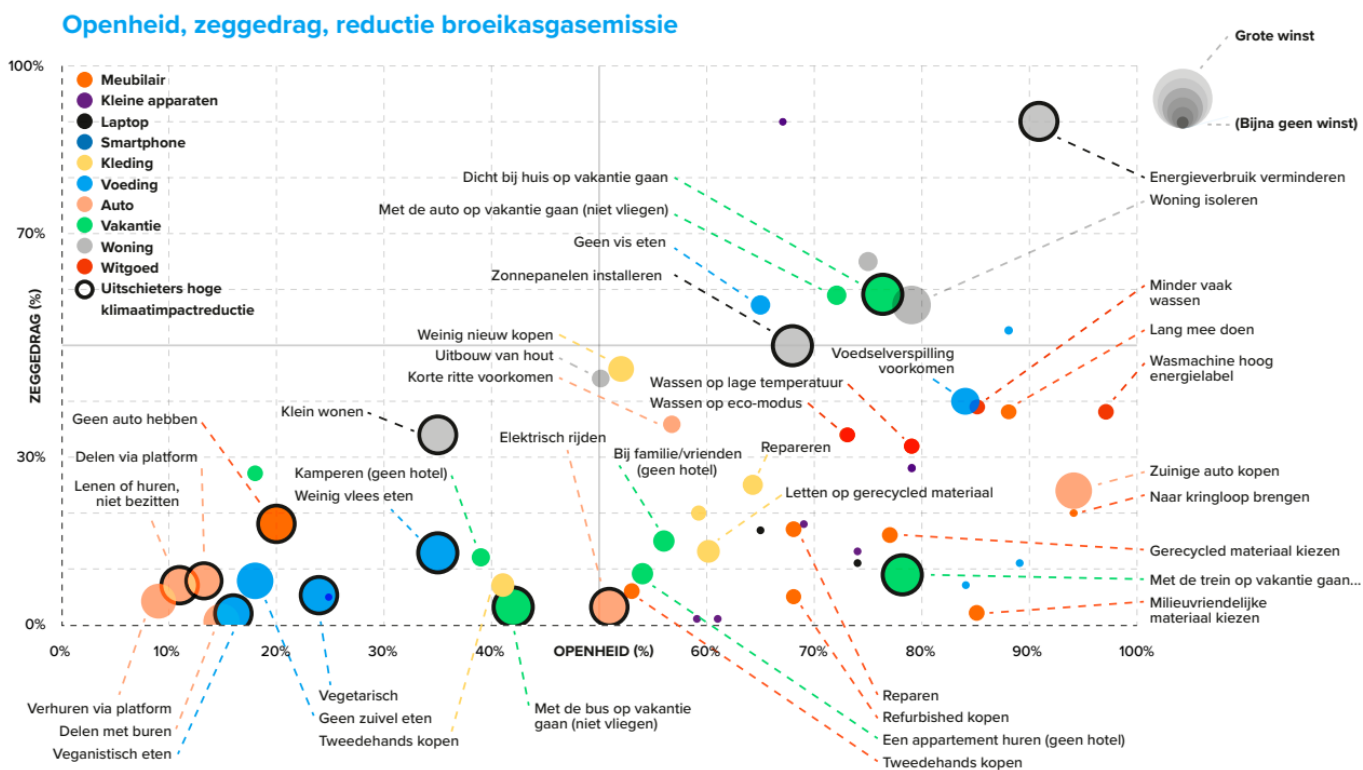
Openheid, zeggedrag, reductie broeikasgasemissie

Grote winst
(Bijna geen winst)

100%
70%
30%
0%
ZEGGEDRAG (%)

Meubilair
Kleine apparaten
Laptop
Smartphone
Kleding
Voeding
Auto
Vakantie
Woning
Witgoed
Uitschieters hoge klimaatimpactreductie

Energieverbruik verminderen
Woning isoleren
Dicht bij huis op vakantie gaan
Met de auto op vakantie gaan (niet vliegen)
Geen vis eten
Zonnepanelen installeren
Minder vaak wassen
Lang mee doen
Wasmachine hoog energielabel
Weinig nieuw kopen
Uitbouw van hout
Korte ritte voorkomen
Voedselverspilling voorkomen
Wassen op lage temperatuur
Wassen op eco-modus
Geen auto hebben
Klein wonen
Elektrisch rijden
Delen via platform
Bij familie/vrienden (geen hotel)
Repareren
Kamperen (geen hotel)
Lenen of huren, niet bezitten
Weinig vlees eten
Letten op gerecycled materiaal
Zuinige auto kopen
Naar kringloop brengen
Gerecycled materiaal kiezen
Met de trein op vakantie gaan...
Milieuvriendelijke materiaal kiezen

0%
10%
20%
30%
40%
OPENHEID (%)
60%
70%
80%
90%
100%

Verhuren via platform
Delen met buren
Veganistisch eten
Vegetarisch
Geen zuivel eten
Tweedehands kopen
Met de bus op vakantie gaan (niet vliegen)
Reparen
Refurbished kopen
Een appartement huren (geen hotel)
Tweedehands kopen